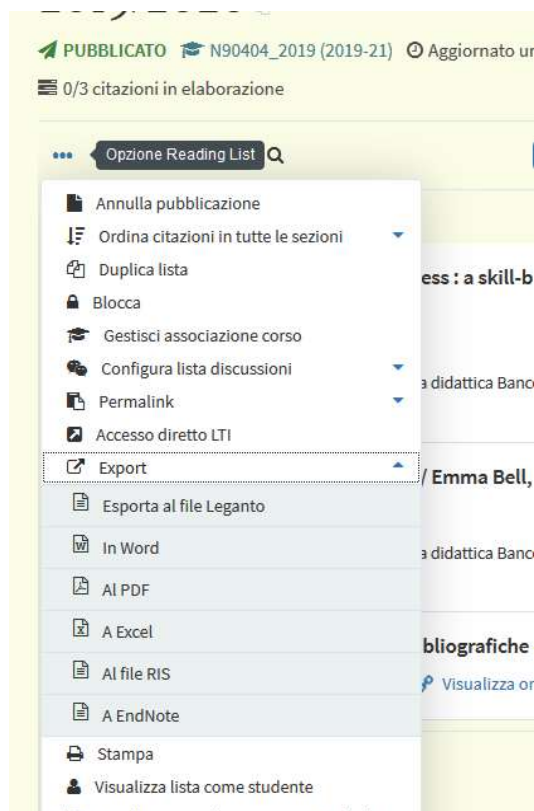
PUBBLICATO N90404_2019 (2019-21) Aggiornato u

0/3 citazioni in elaborazione

Opzione Reading List

Annulla pubblicazione
Ordina citazioni in tutte le sezioni
Duplica lista
Blocca
Gestisci associazione corso
Configura lista discussioni
Permalink
Accesso diretto LTI
Export
Esporta al file Leganto
In Word
Al PDF
A Excel
Al file RIS
A EndNote
Stampa
Visualizza lista come studente

ess : a skill-b

a didattica Banc

/ Emma Bell,

a didattica Banc

bliografiche

Visualizza o